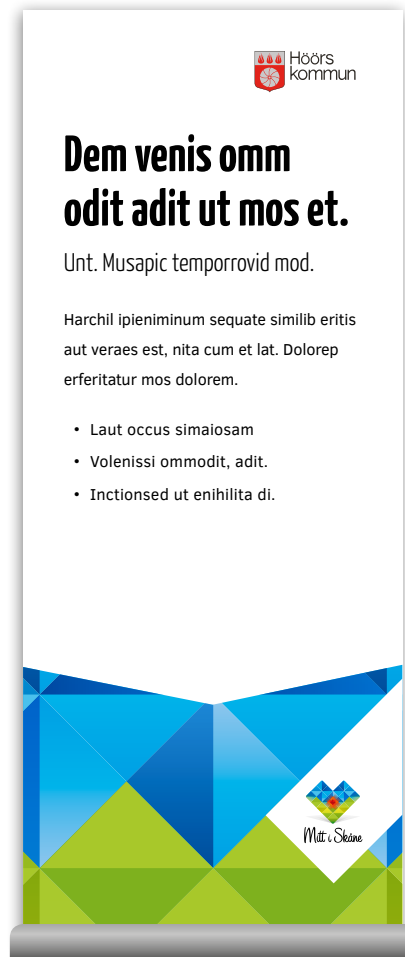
Höörs kommun

Dem venis omm odit adit ut mos et.

Unt. Musapic temporrovid mod.

Harchil ipieniminum sequate similib eritis aut veraes est, nita cum et lat. Dolorep erferitatur mos dolorem.

- Laut occus simaiosam
- Volenissi ommodit, adit.
- Inctionsed ut enihilita di.

Mitt i Skåne